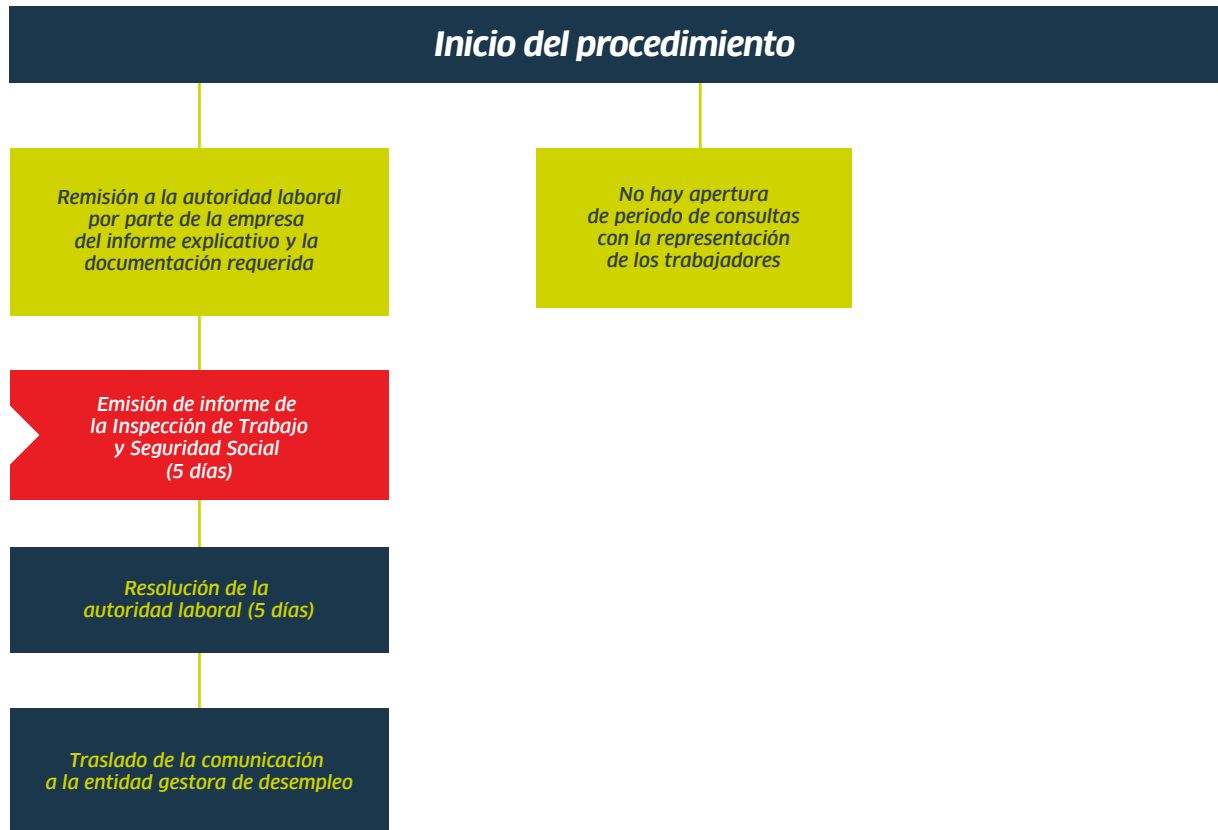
Inicio del procedimiento

Remisión a la autoridad laboral por parte de la empresa del informe explicativo y la documentación requerida

No hay apertura de periodo de consultas con la representación de los trabajadores

Emisión de informe de la Inspección de Trabajo y Seguridad Social (5 días)

Resolución de la autoridad laboral (5 días)

Traslado de la comunicación a la entidad gestora de desempleo